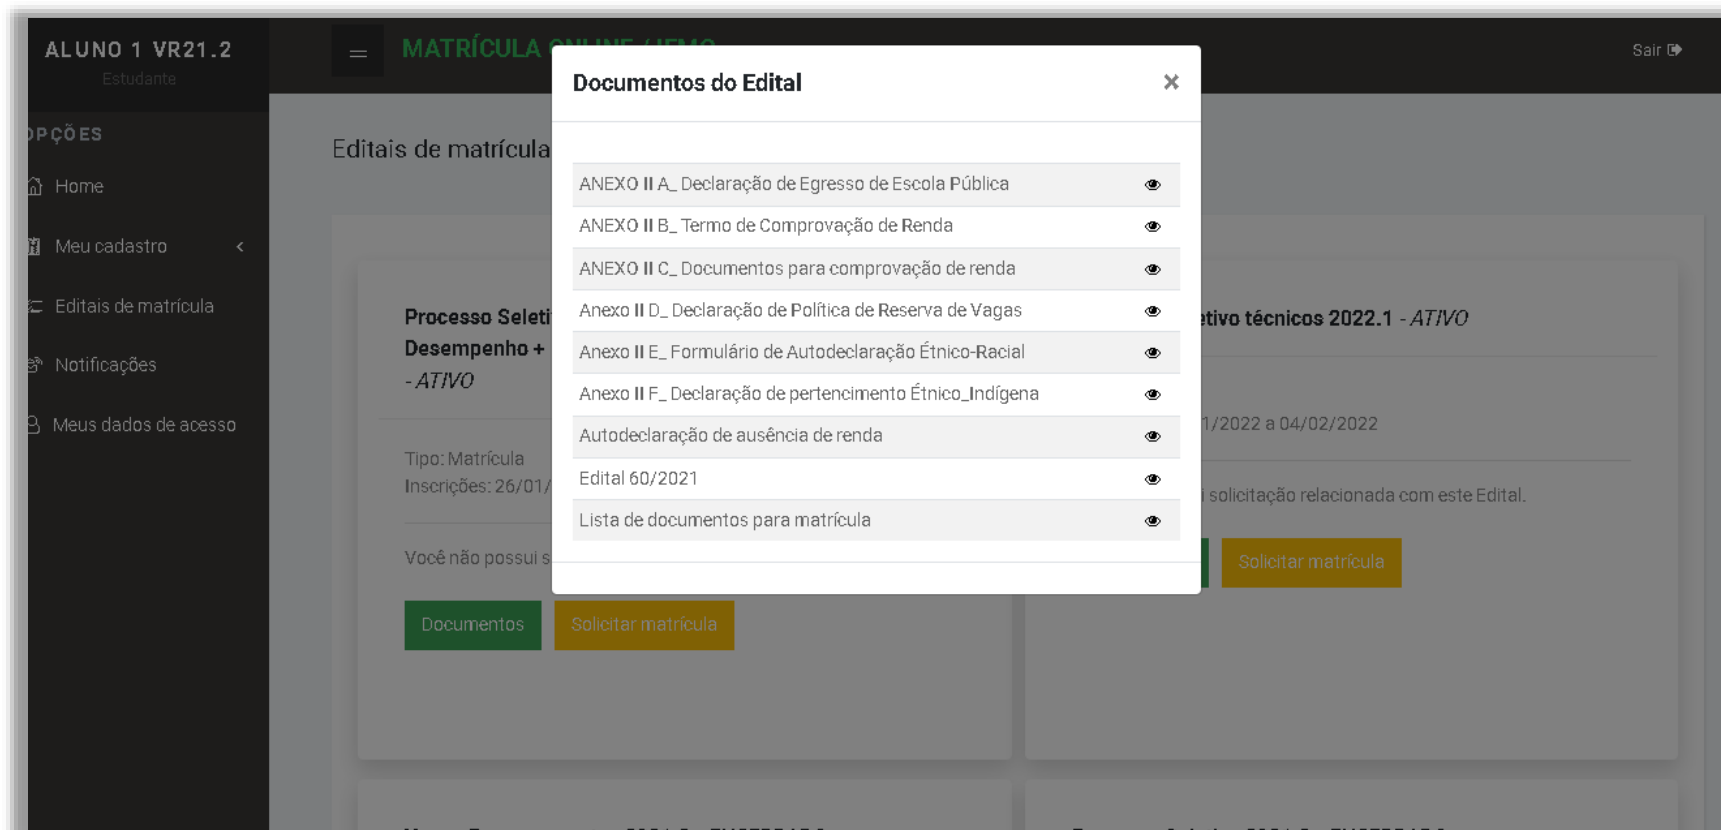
ALUNO 1 VR21.2
Estudante

OPÇÕES
Home
Meu cadastro
Editais de matrícula
Notificações
Meus dados de acesso

MATRÍCULA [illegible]

Sair

Editais de matrícula

Processo Seleti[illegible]
Desempenho + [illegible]
- ATIVO

Tipo: Matrícula
Inscrições: 26/01/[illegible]

Você não possui s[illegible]

Documentos
Solicitar matrícula

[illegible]tivo técnicos 2022.1 - ATIVO

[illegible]1/2022 a 04/02/2022

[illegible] solicitação relacionada com este Edital.

Solicitar matrícula

Documentos do Edital
×

| |
|---|
| ANEXO II A_ Declaração de Egresso de Escola Pública |
| ANEXO II B_ Termo de Comprovação de Renda |
| ANEXO II C_ Documentos para comprovação de renda |
| Anexo II D_ Declaração de Política de Reserva de Vagas |
| Anexo II E_ Formulário de Autodeclaração Étnico-Racial |
| Anexo II F_ Declaração de pertencimento Étnico_Indígena |
| Autodeclaração de ausência de renda |
| Edital 60/2021 |
| Lista de documentos para matrícula |